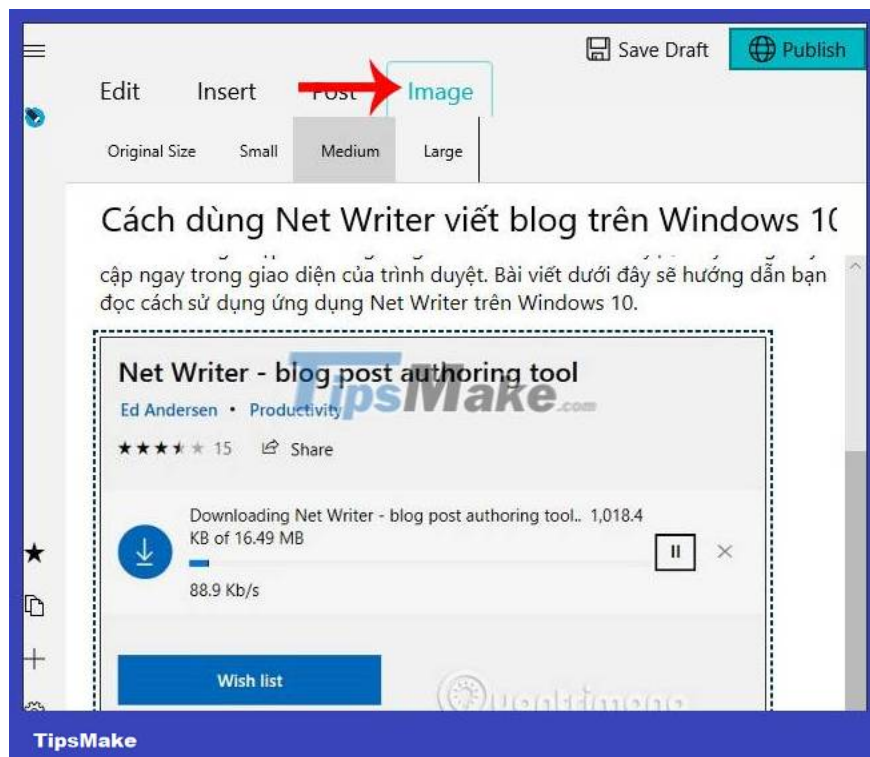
Save Draft

Publish

Edit Insert Post Image

Original Size Small Medium Large

Cách dùng Net Writer viết blog trên Windows 1(

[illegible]
cập ngay trong giao diện của trình duyệt. Bài viết dưới đây sẽ hướng dẫn bạn đọc cách sử dụng ứng dụng Net Writer trên Windows 10.

Net Writer - blog post authoring tool

TipsMake.com

Ed Andersen • Productivity

15 Share

Downloading Net Writer - blog post authoring tool.. 1,018.4 KB of 16.49 MB

88.9 Kb/s

Wish list

TipsMake